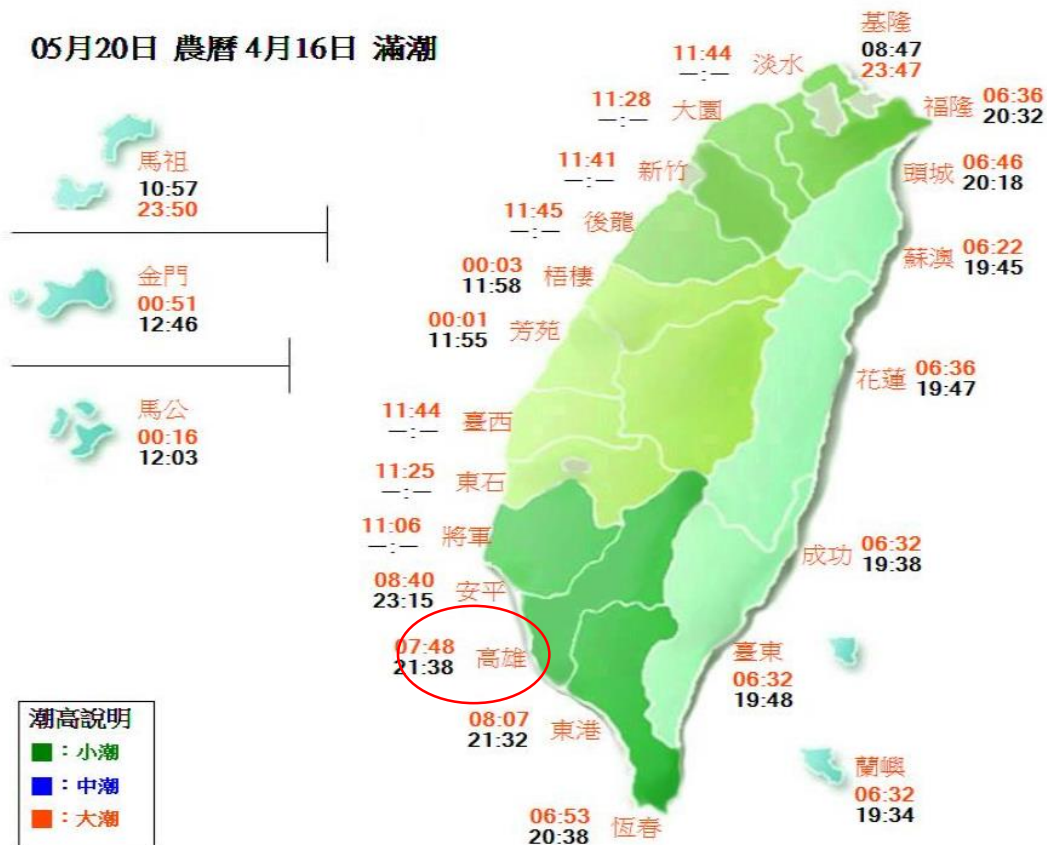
05月20日 農曆 4月16日 滿潮

馬祖
10:57
23:50

金門
00:51
12:46

馬公
00:16
12:03

11:44
—:—
淡水

基隆
08:47
23:47

11:28
—:—
大園

福隆 06:36
20:32

11:41
—:—
新竹

頭城 06:46
20:18

11:45
—:—
後龍

蘇澳 06:22
19:45

00:03
11:58
梧棲

00:01
11:55
芳苑

花蓮 06:36
19:47

11:44
—:—
臺西

11:25
—:—
東石

11:06
—:—
將軍

成功 06:32
19:38

08:40
23:15
安平

07:48
21:38
高雄

臺東
06:32
19:48

08:07
21:32
東港

蘭嶼
06:32
19:34

06:53
20:38
恆春

潮高說明
■：小潮
■：中潮
■：大潮